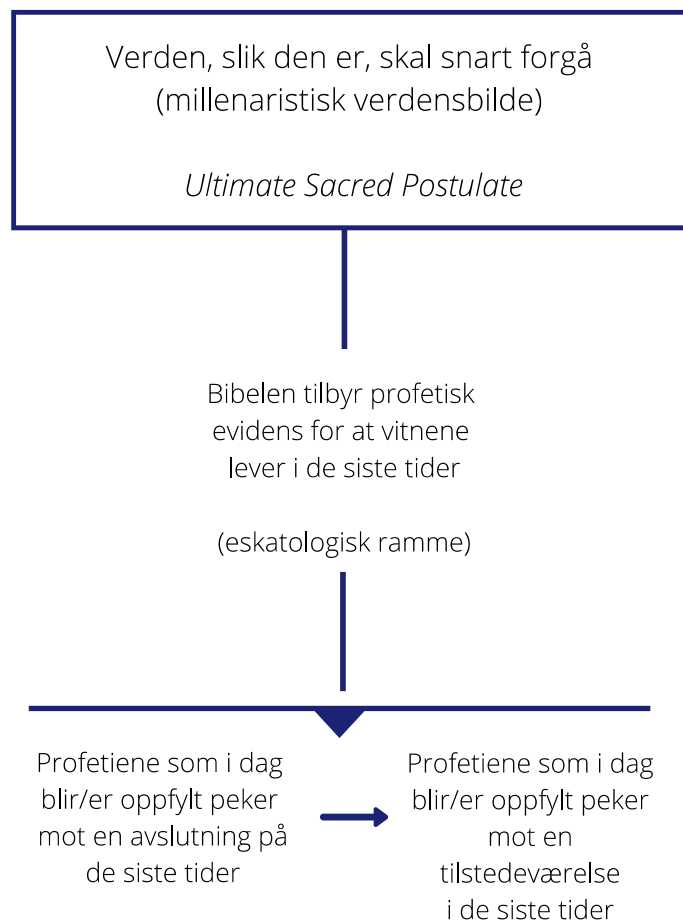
Verden, slik den er, skal snart forgå
(millenaristisk verdensbilde)

*Ultimate Sacred Postulate*

Bibelen tilbyr profetisk evidens for at vitnene lever i de siste tider

(eskatologisk ramme)

Profetiene som i dag blir/er oppfylt peker mot en avslutning på de siste tider

Profetiene som i dag blir/er oppfylt peker mot en tilstedeværelse i de siste tider